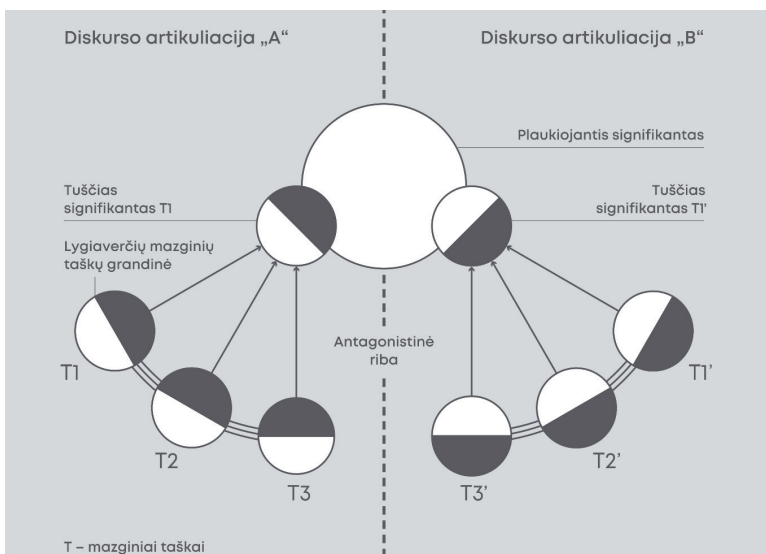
Diskurso artikuliacija „A“

Diskurso artikuliacija „B“

Plaukiojantis signifikantas

Tuščias signifikantas T1

Tuščias signifikantas T1'

Lygiaverčių mazginių taškų grandinė

Antagonistinė riba

T1

T2

T3

T1'

T2'

T3'

T – mazginiai taškai